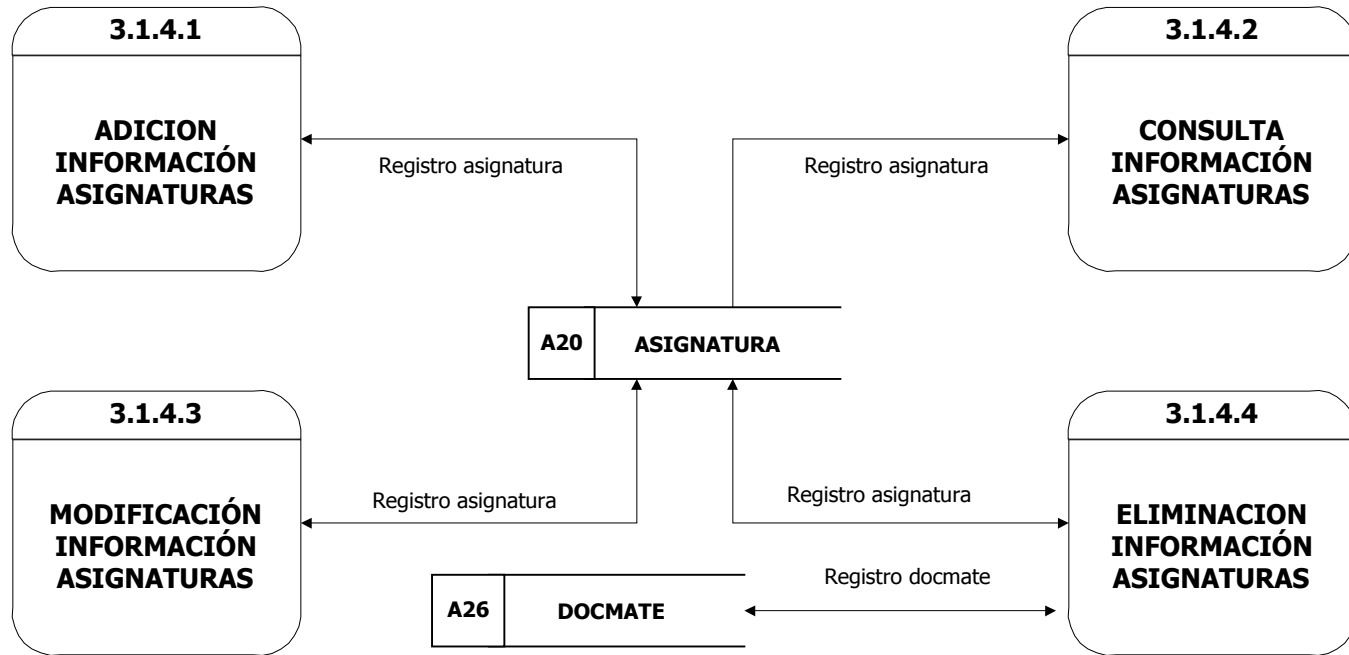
3.1.4.1

ADICION INFORMACIÓN ASIGNATURAS

Registro asignatura

Registro asignatura

3.1.4.2

CONSULTA INFORMACIÓN ASIGNATURAS

A20 ASIGNATURA

3.1.4.3

MODIFICACIÓN INFORMACIÓN ASIGNATURAS

Registro asignatura

Registro asignatura

3.1.4.4

ELIMINACION INFORMACIÓN ASIGNATURAS

Registro docmate

A26 DOCMATE